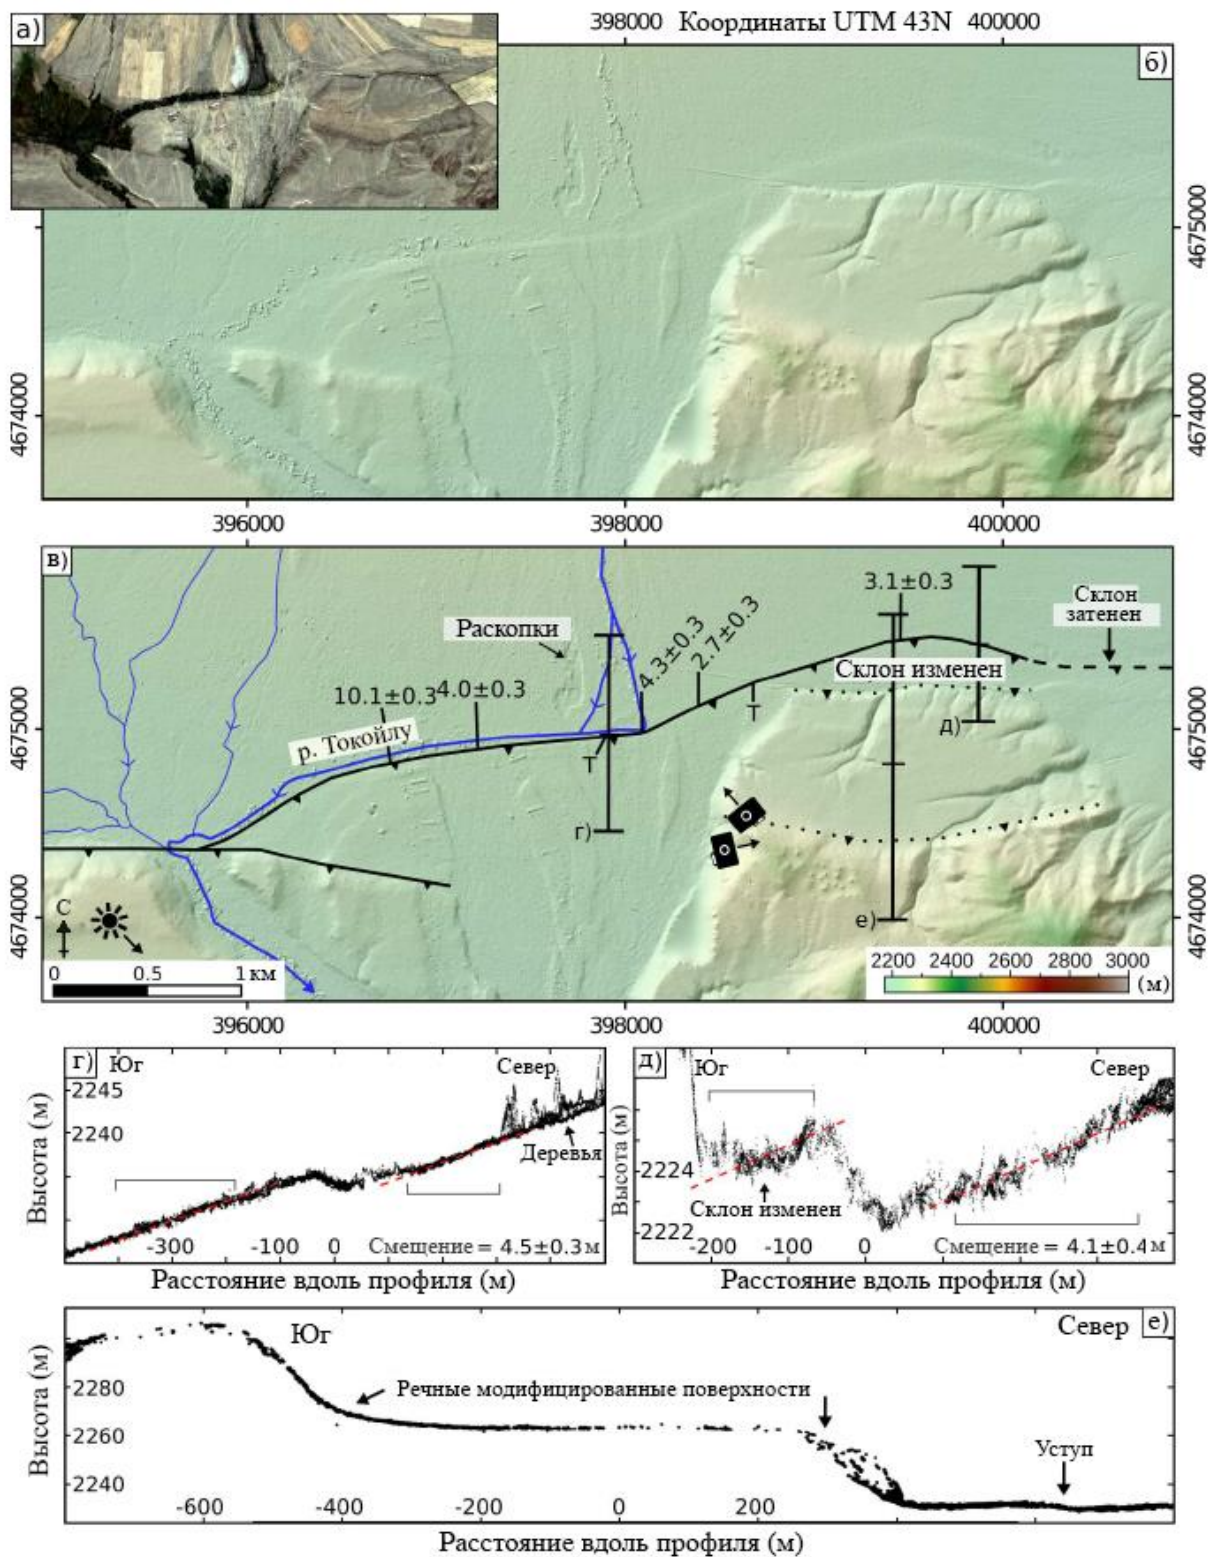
а)
398000 Координаты UTM 43N 400000
б)
4675000
4674000
4674000
396000 398000 400000
в)
Раскопки
3.1±0.3
Склон затенен
4.3±0.3
2.7±0.3
10.1±0.3
4.0±0.3
Склон изменен
р. Токойлу
Т
Т
д)
4675000
4675000
г)
е)
С
0 0.5 1 км
2200 2400 2600 2800 3000 (м)
4674000
4674000
396000 398000 400000
г) Юг
Север
2245
2240
Высота (м)
Деревья
-300 -100 0
Смещение = 4.5±0.3 м
Расстояние вдоль профиля (м)
д) Юг
Север
2224
2222
Высота (м)
Склон изменен
-200 -100 0
Смещение = 4.1±0.4 м
Расстояние вдоль профиля (м)
Юг
Север
е)
2280
2260
2240
Высота (м)
Речные модифицированные поверхности
Уступ
-600 -400 -200 0 200
Расстояние вдоль профиля (м)